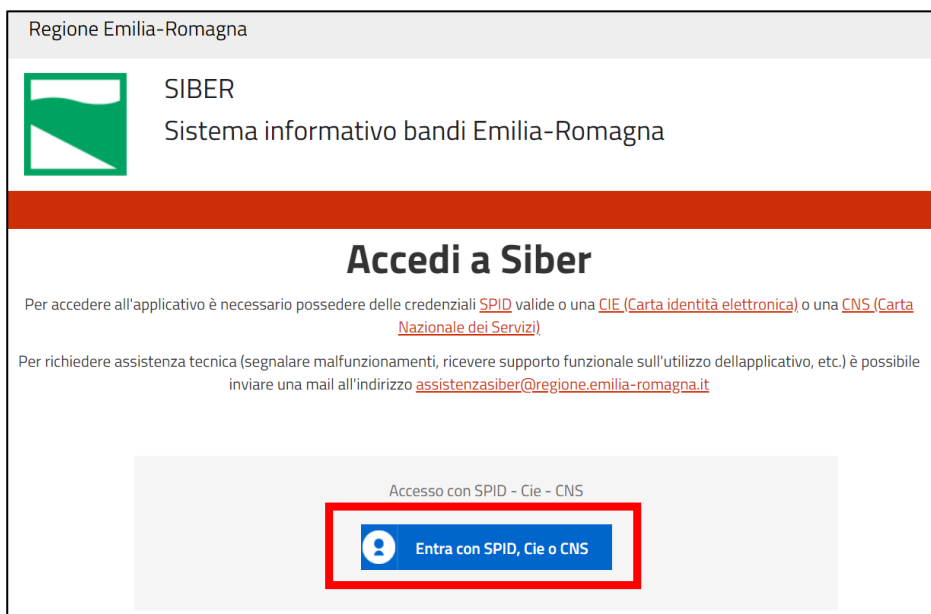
Regione Emilia-Romagna

SIBER
Sistema informativo bandi Emilia-Romagna

Accedi a Siber

Per accedere all'applicativo è necessario possedere delle credenziali SPID valide o una CIE (Carta identità elettronica) o una CNS (Carta Nazionale dei Servizi)

Per richiedere assistenza tecnica (segnalare malfunzionamenti, ricevere supporto funzionale sull'utilizzo dellapplicativo, etc.) è possibile inviare una mail all'indirizzo assistenzasiber@regione.emilia-romagna.it

Accesso con SPID - Cie - CNS

Entra con SPID, Cie o CNS